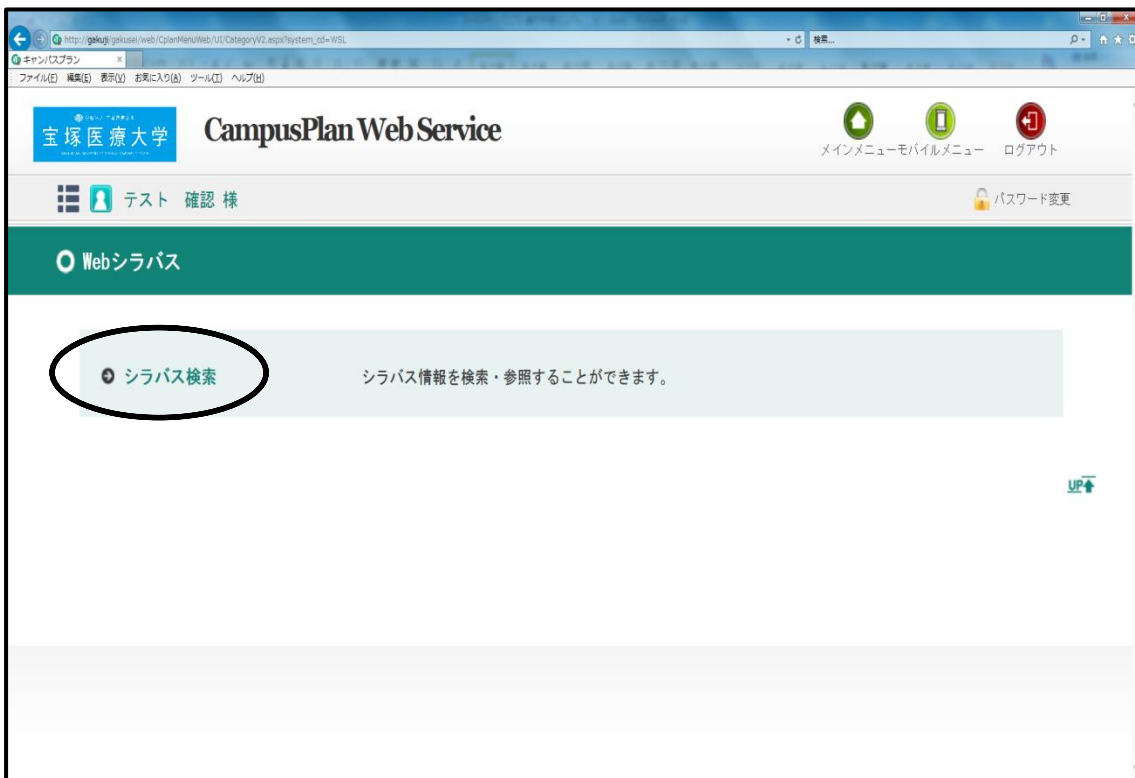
http://gakuji/gakusei/web/CplanMenuWeb/UI/CategoryV2.aspx?system_cd=WSL

検索...

キャンパスプラン

ファイル(F) 編集(E) 表示(V) お気に入り(A) ツール(T) ヘルプ(H)

宝塚医療大学

CampusPlan Web Service

メインメニュー モバイルメニュー ログアウト

テスト 確認 様

パスワード変更

Webシラバス

シラバス検索

シラバス情報を検索・参照することができます。

UP